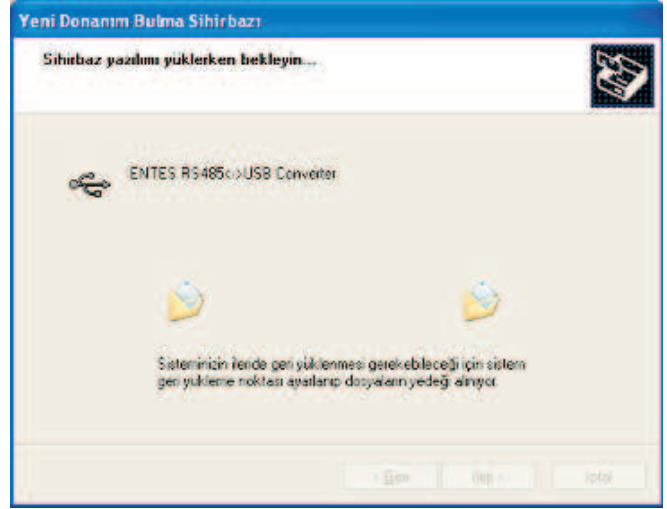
Yeni Donanım Bulma Sihirbazı

Sihirbaz yazılımı yüklerken bekleyin...

ENTES RS485<->USB Converter

Sisteminizin ileride geri yüklenmesi gerekebileceği için sistem geri yükleme noktası ayarlanıp dosyaların yedeği alınıyor.

< Geri   İleri >   İptal